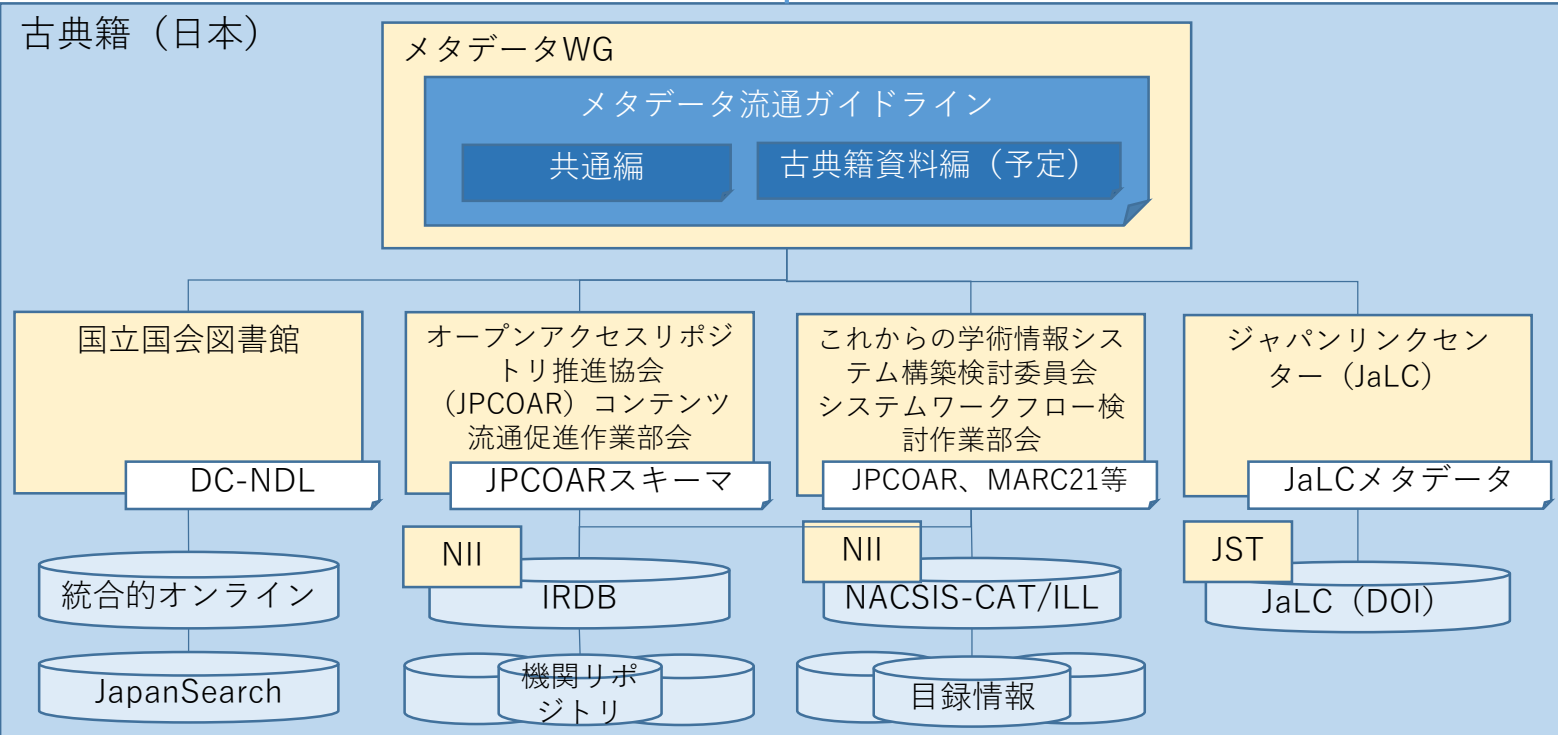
古典籍（日本）

メタデータWG

メタデータ流通ガイドライン

共通編

古典籍資料編（予定）

国立国会図書館

DC-NDL

統合的オンライン

JapanSearch

オープンアクセスリポジトリ推進協会（JPCOAR）コンテンツ流通促進作業部会

JPCOARスキーマ

NII

IRDB

機関リポジトリ

これからの学術情報システム構築検討委員会システムワークフロー検討作業部会

JPCOAR、MARC21等

NII

NACSIS-CAT/ILL

目録情報

ジャパンリンクセンター（JaLC）

JaLCメタデータ

JST

JaLC（DOI）